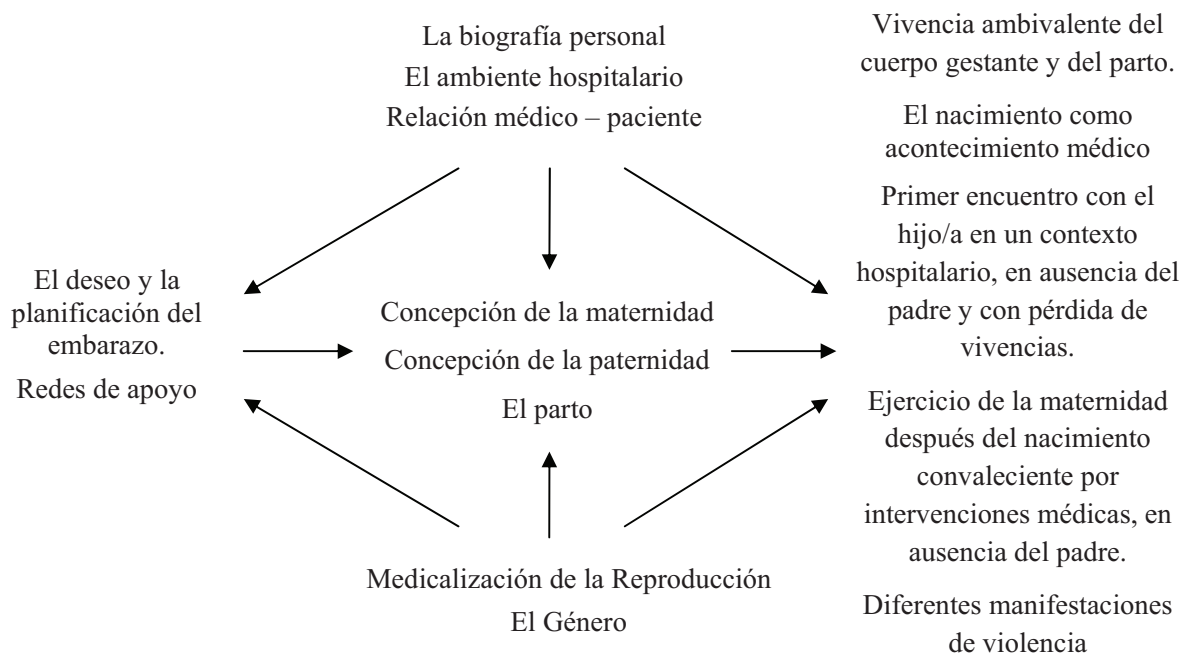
La biografía personal
El ambiente hospitalario
Relación médico – paciente

El deseo y la planificación del embarazo.

Redes de apoyo

Concepción de la maternidad
Concepción de la paternidad
El parto

Vivencia ambivalente del cuerpo gestante y del parto.

El nacimiento como acontecimiento médico

Primer encuentro con el hijo/a en un contexto hospitalario, en ausencia del padre y con pérdida de vivencias.

Ejercicio de la maternidad después del nacimiento convaleciente por intervenciones médicas, en ausencia del padre.

Diferentes manifestaciones de violencia

Medicalización de la Reproducción
El Género